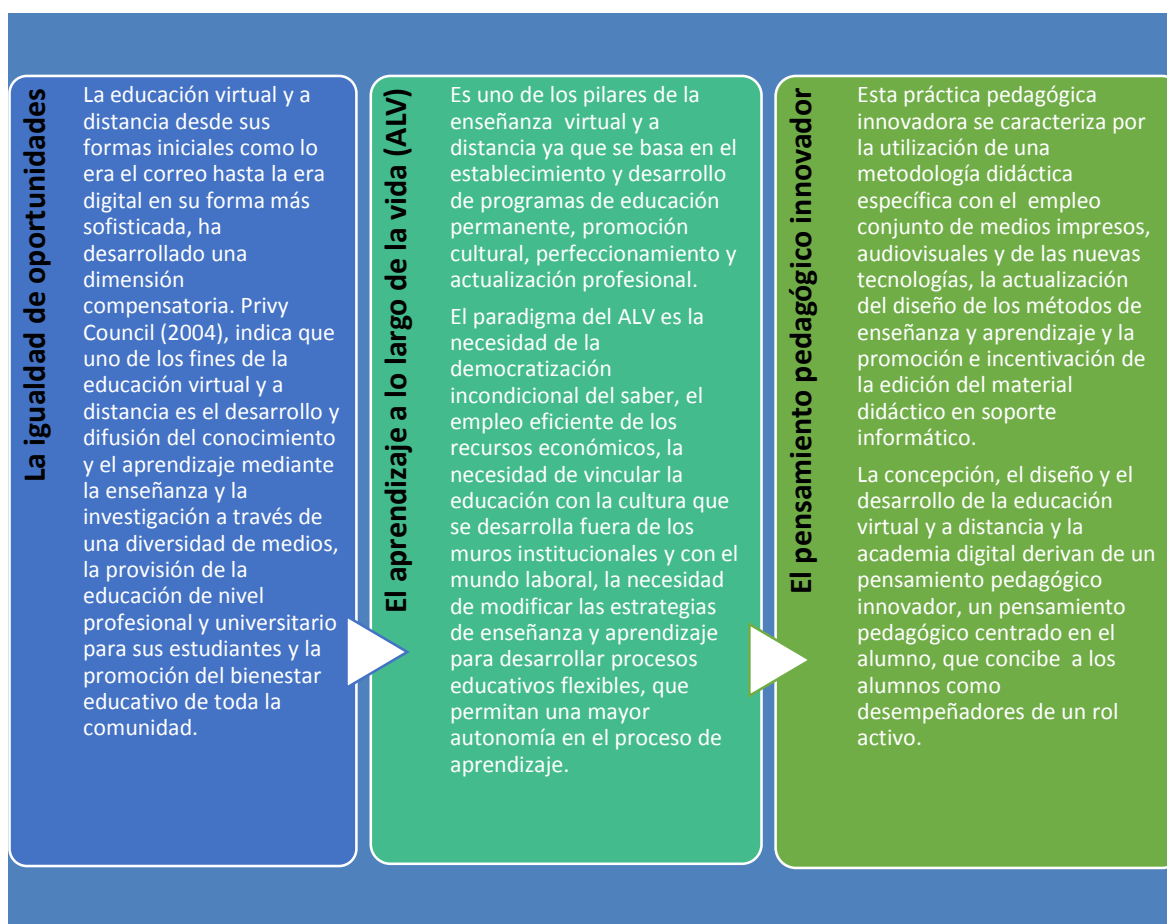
La igualdad de oportunidades

La educación virtual y a distancia desde sus formas iniciales como lo era el correo hasta la era digital en su forma más sofisticada, ha desarrollado una dimensión compensatoria. Privy Council (2004), indica que uno de los fines de la educación virtual y a distancia es el desarrollo y difusión del conocimiento y el aprendizaje mediante la enseñanza y la investigación a través de una diversidad de medios, la provisión de la educación de nivel profesional y universitario para sus estudiantes y la promoción del bienestar educativo de toda la comunidad.

El aprendizaje a lo largo de la vida (ALV)

Es uno de los pilares de la enseñanza virtual y a distancia ya que se basa en el establecimiento y desarrollo de programas de educación permanente, promoción cultural, perfeccionamiento y actualización profesional.

El paradigma del ALV es la necesidad de la democratización incondicional del saber, el empleo eficiente de los recursos económicos, la necesidad de vincular la educación con la cultura que se desarrolla fuera de los muros institucionales y con el mundo laboral, la necesidad de modificar las estrategias de enseñanza y aprendizaje para desarrollar procesos educativos flexibles, que permitan una mayor autonomía en el proceso de aprendizaje.

El pensamiento pedagógico innovador

Esta práctica pedagógica innovadora se caracteriza por la utilización de una metodología didáctica específica con el empleo conjunto de medios impresos, audiovisuales y de las nuevas tecnologías, la actualización del diseño de los métodos de enseñanza y aprendizaje y la promoción e incentivación de la edición del material didáctico en soporte informático.

La concepción, el diseño y el desarrollo de la educación virtual y a distancia y la academia digital derivan de un pensamiento pedagógico innovador, un pensamiento pedagógico centrado en el alumno, que concibe a los alumnos como desempeñadores de un rol activo.